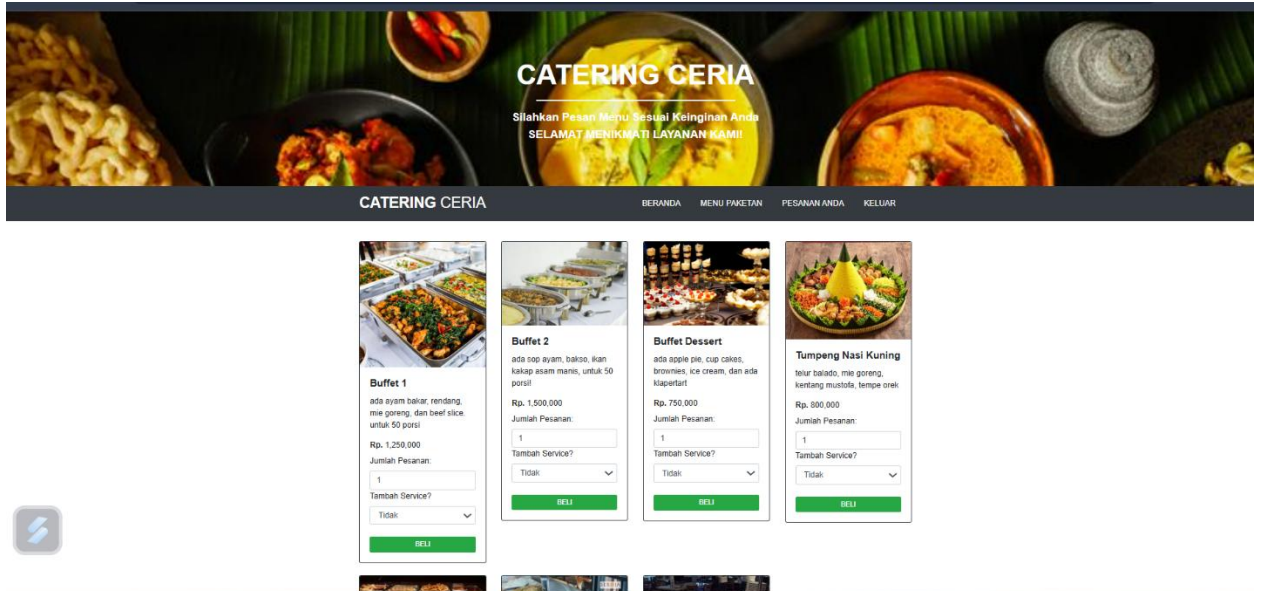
CATERING CERIA

Silahkan Pesan Menu Sesuai Keinginan Anda
SELAMAT MENIKMATI LAYANAN KAMI!

CATERING CERIA

BERANDA MENU PAKETAN PESANAN ANDA KELUAR

Buffet 1
ada ayam bakar, rendang, mie goreng, dan beef slice, untuk 50 porsi
Rp. 1,250,000
Jumlah Pesanan:
1
Tambah Service?
Tidak
BELI

Buffet 2
ada sop ayam, bakso, ikan kakap asam manis, untuk 50 porsi!
Rp. 1,500,000
Jumlah Pesanan:
1
Tambah Service?
Tidak
BELI

Buffet Dessert
ada apple pie, cup cakes, brownies, ice cream, dan ada klapertart
Rp. 750,000
Jumlah Pesanan:
1
Tambah Service?
Tidak
BELI

Tumpeng Nasi Kuning
telur balado, mie goreng, kentang mustofa, tempe orek
Rp. 800,000
Jumlah Pesanan:
1
Tambah Service?
Tidak
BELI